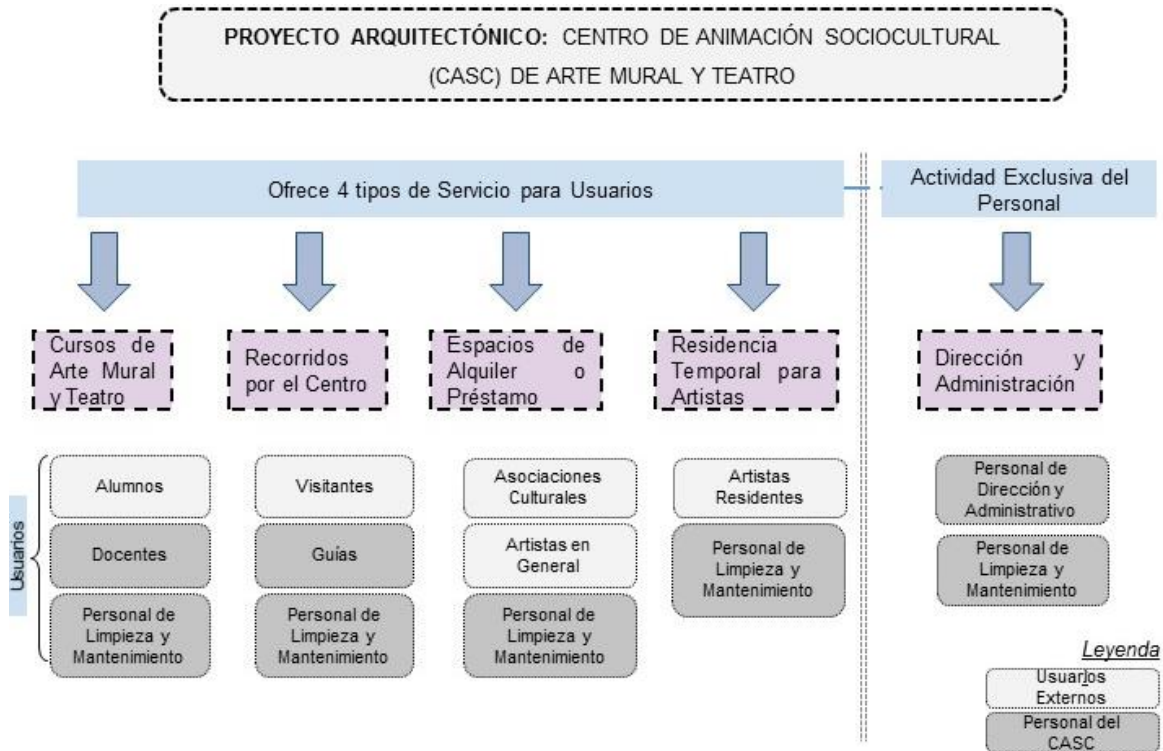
**PROYECTO ARQUITECTÓNICO:** CENTRO DE ANIMACIÓN SOCIOCULTURAL (CASC) DE ARTE MURAL Y TEATRO

Ofrece 4 tipos de Servicio para Usuarios

Actividad Exclusiva del Personal

Cursos de Arte Mural y Teatro

Recorridos por el Centro

Espacios de Alquiler o Préstamo

Residencia Temporal para Artistas

Dirección y Administración

Usuarios

Alumnos

Docentes

Personal de Limpieza y Mantenimiento

Visitantes

Guías

Personal de Limpieza y Mantenimiento

Asociaciones Culturales

Artistas en General

Personal de Limpieza y Mantenimiento

Artistas Residentes

Personal de Limpieza y Mantenimiento

Personal de Dirección y Administrativo

Personal de Limpieza y Mantenimiento

Leyenda

Usuarios Externos

Personal del CASC